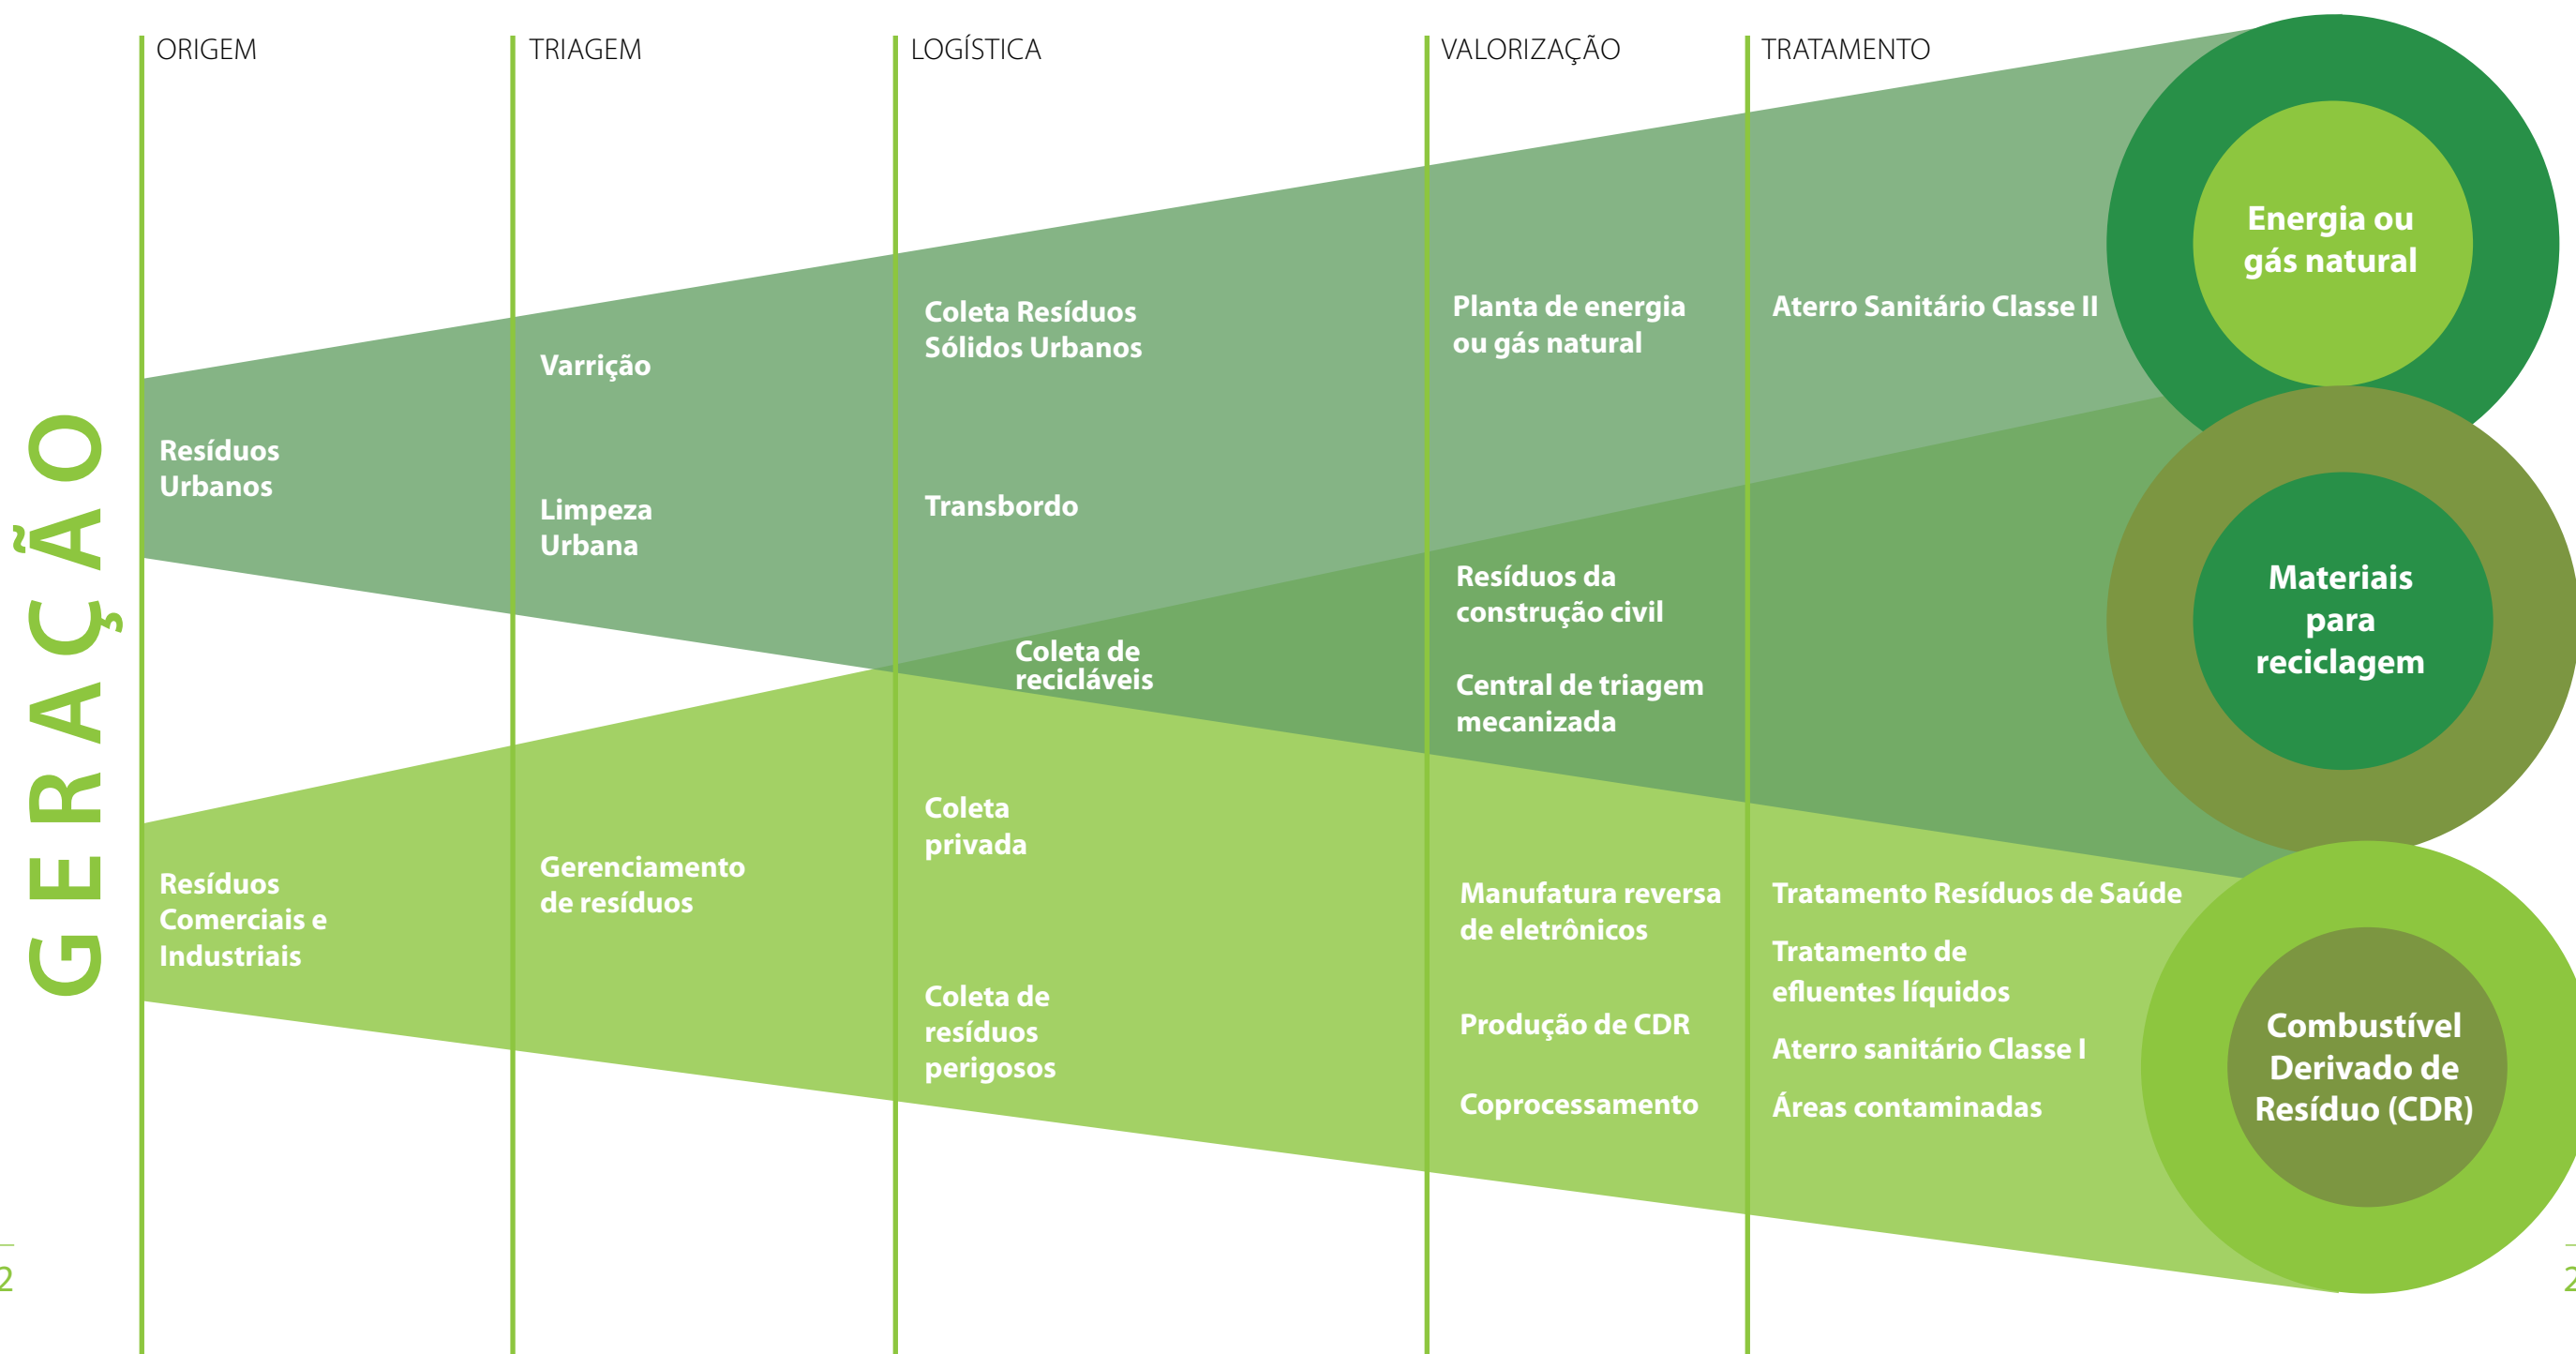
GERAÇÃO

ORIGEM

Resíduos Urbanos

Resíduos Comerciais e Industriais

TRIAGEM

Varrição

Limpeza Urbana

Gerenciamento de resíduos

LOGÍSTICA

Coleta Resíduos Sólidos Urbanos

Transbordo

Coleta de recicláveis

Coleta privada

Coleta de resíduos perigosos

VALORIZAÇÃO

Planta de energia ou gás natural

Resíduos da construção civil

Central de triagem mecanizada

Manufatura reversa de eletrônicos

Produção de CDR

Coprocessamento

TRATAMENTO

Aterro Sanitário Classe II

Tratamento Resíduos de Saúde

Tratamento de efluentes líquidos

Aterro sanitário Classe I

Áreas contaminadas

Energia ou gás natural

Materiais para reciclagem

Combustível Derivado de Resíduo (CDR)

2

2